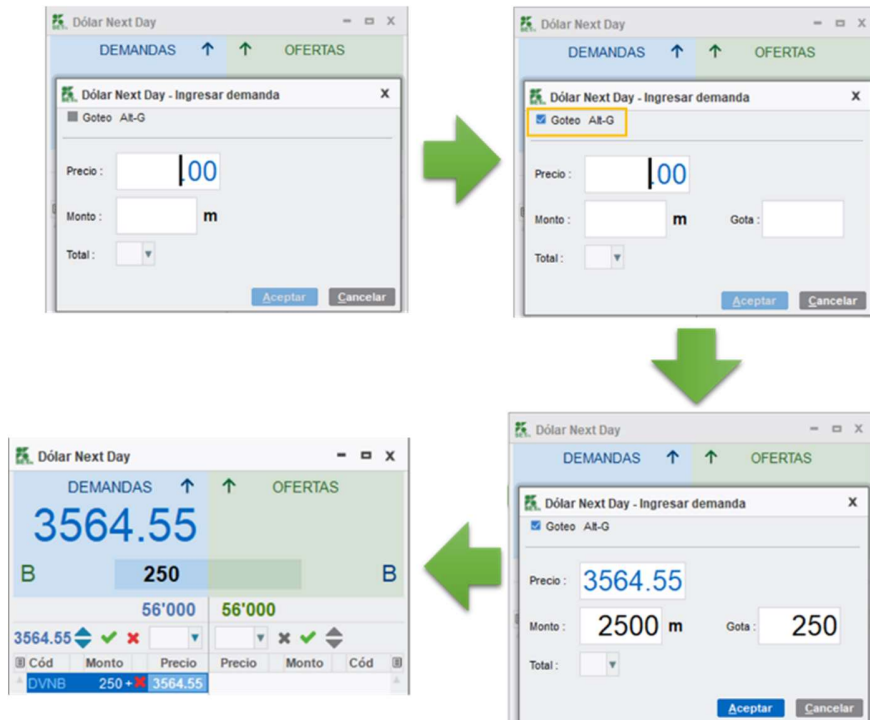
Dólar Next Day

DEMANDAS ↑ ↑ OFERTAS

Dólar Next Day - Ingresar demanda X

Goteo Alt-G

Precio : .00

Monto : m

Total :

Aceptar Cancelar

Dólar Next Day

DEMANDAS ↑ ↑ OFERTAS

Dólar Next Day - Ingresar demanda X

Goteo Alt-G

Precio : .00

Monto : m Gota :

Total :

Aceptar Cancelar

Dólar Next Day

DEMANDAS ↑ ↑ OFERTAS

Dólar Next Day - Ingresar demanda X

Goteo Alt-G

Precio : 3564.55

Monto : 2500 m Gota : 250

Total :

Aceptar Cancelar

Dólar Next Day

DEMANDAS ↑ ↑ OFERTAS

3564.55

B 250 B

56'000 56'000

3564.55

| Cód | Monto | Precio | Precio | Monto | Cód |
|---|---|---|---|---|---|
| DVNB | 250 + | 3564.55 | | | |